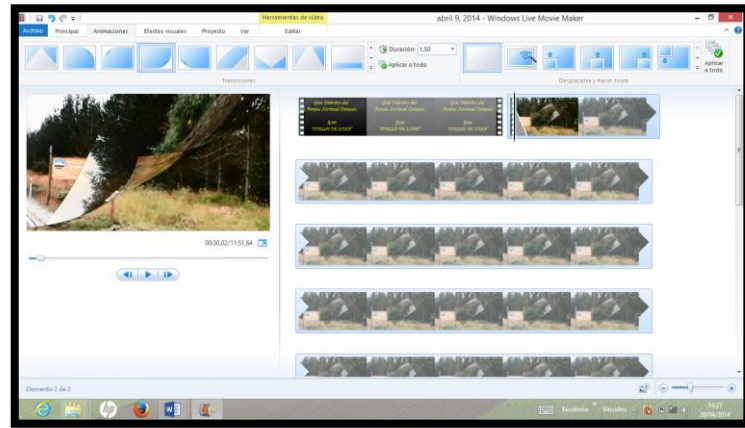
Herramientas de vídeo
abril 9, 2014 - Windows Live Movie Maker
Archivo Principal Animaciones Efectos visuales Proyecto Ver Editar
Duración: 1,50
Aplicar a todo
Aplicar a todo
Transiciones
Desplazarse y hacer zoom
00:30,02/11:51,64
Elemento 2 de 2
Escritorio Vínculos
14:27
20/04/2014